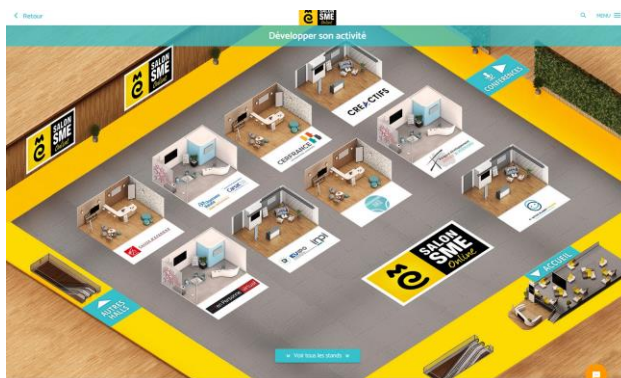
< Retour

SALON SME Online

MENU

Développer son activité

SALON SME Online

SALON SME Online

CONFÉRENCES

CREA-CTIFS

CEGEFRANCE

Capeb

INPI

SALON SME Online

ACCUEIL

AUTRES HALLS

» Voir tous les stands «